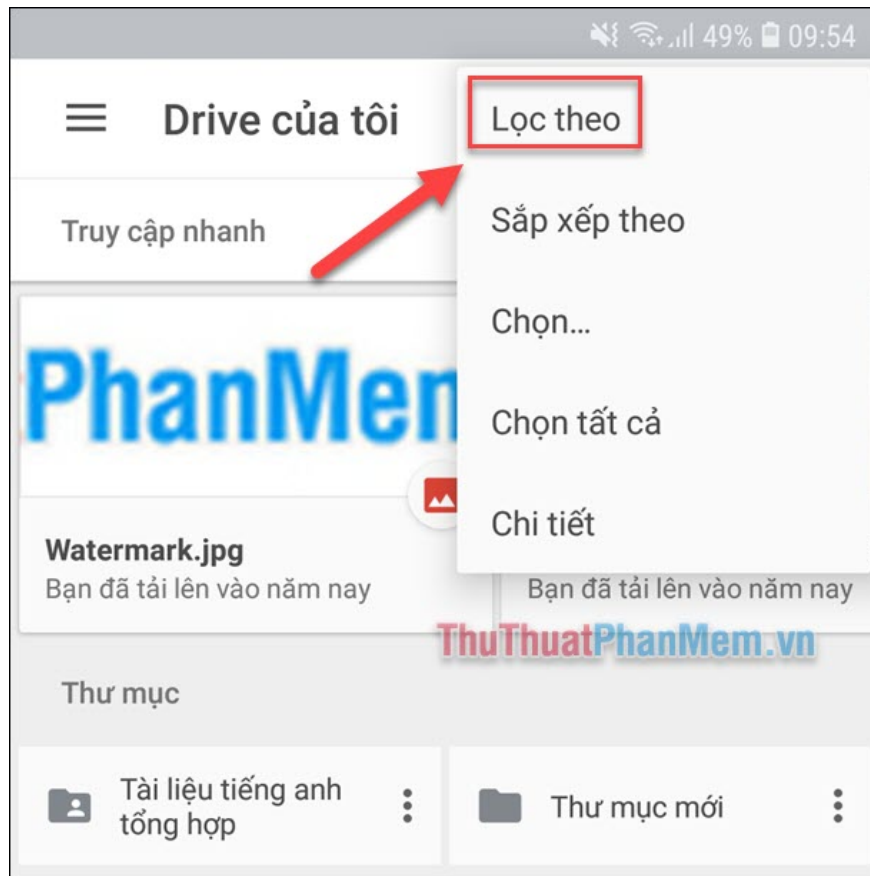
49% 09:54

Drive của tôi

Lọc theo

Sắp xếp theo

Chọn...

Chọn tất cả

Chi tiết

Truy cập nhanh

PhanMem

Watermark.jpg
Bạn đã tải lên vào năm nay

Bạn đã tải lên vào năm nay

ThuThuatPhanMem.vn

Thư mục

Tài liệu tiếng anh tổng hợp

Thư mục mới